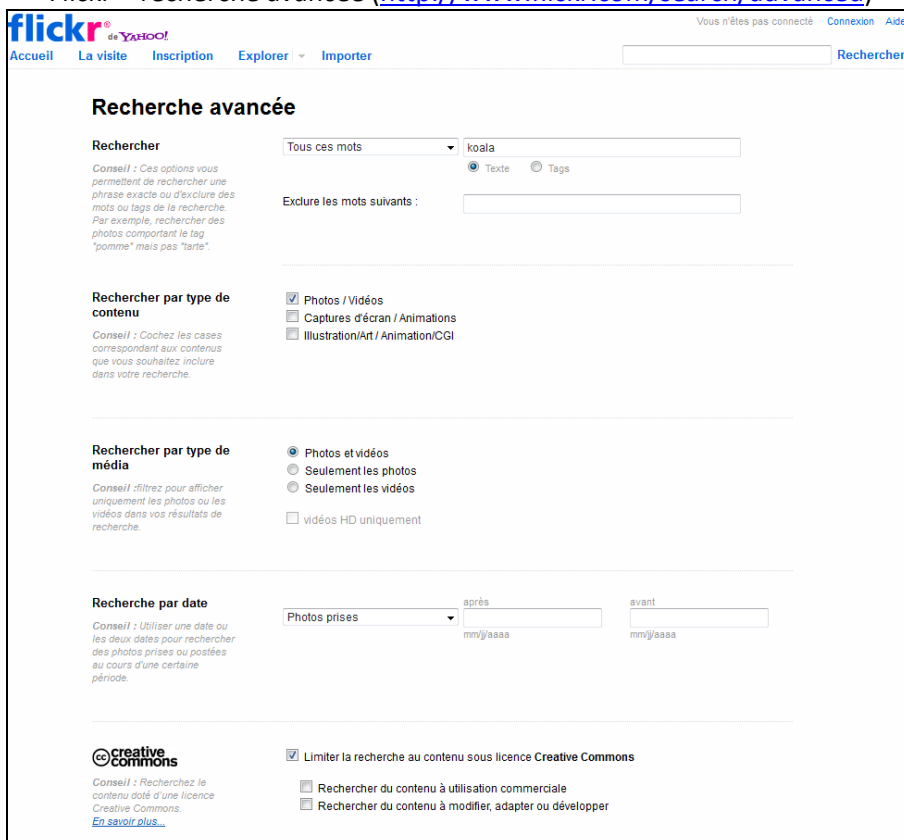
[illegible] – recherche avancée ([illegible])

flickr de YAHOO!

Vous n'êtes pas connecté Connexion Aide

Accueil La visite Inscription Explorer Importer

Rechercher

Recherche avancée

Rechercher

Conseil : Ces options vous permettent de rechercher une phrase exacte ou d'exclure des mots ou tags de la recherche. Par exemple, rechercher des photos comportant le tag "pomme" mais pas "tarte".

Tous ces mots

koala

Texte Tags

Exclure les mots suivants :

Rechercher par type de contenu

Conseil : Cochez les cases correspondant aux contenus que vous souhaitez inclure dans votre recherche.

Photos / Vidéos

Captures d'écran / Animations

Illustration/Art / Animation/CGI

Rechercher par type de média

Conseil :filtrez pour afficher uniquement les photos ou les vidéos dans vos résultats de recherche.

Photos et vidéos

Seulement les photos

Seulement les vidéos

vidéos HD uniquement

Recherche par date

Conseil : Utiliser une date ou les deux dates pour rechercher des photos prises ou postées au cours d'une certaine période.

Photos prises

après

mm/jj/aaaa

avant

mm/jj/aaaa

creative commons

Conseil : Recherchez le contenu doté d'une licence Creative Commons.

En savoir plus...

Limiter la recherche au contenu sous licence Creative Commons

Rechercher du contenu à utilisation commerciale

Rechercher du contenu à modifier, adapter ou développer